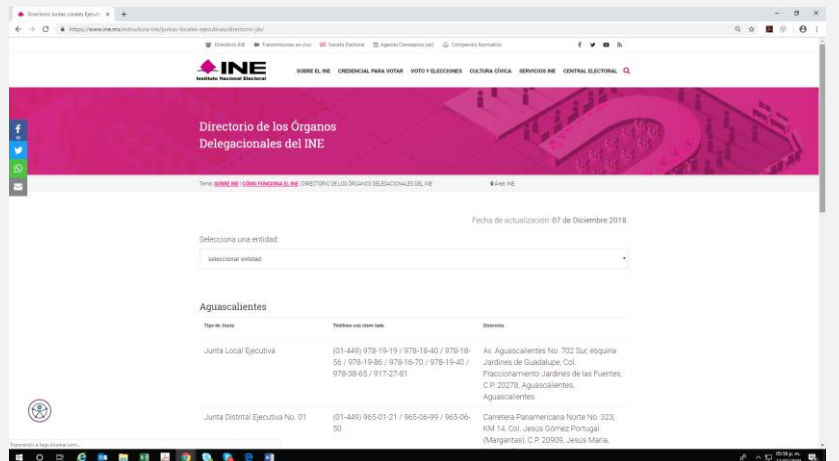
Directorio Juntas Locales Ejecut ×  +

https://www.ine.mx/estructura-ine/juntas-locales-ejecutivas/directorio-jle/

Directorio INE   Transmisiones en vivo   Gaceta Electoral   Agenda Consejeros (as)   Compendio Normativo

INE
Instituto Nacional Electoral

SOBRE EL INE   CREDENCIAL PARA VOTAR   VOTO Y ELECCIONES   CULTURA CÍVICA   SERVICIOS INE   CENTRAL ELECTORAL

Directorio de los Órganos Delegacionales del INE

Tema: SOBRE INE | CÓMO FUNCIONA EL INE | DIRECTORIO DE LOS ÓRGANOS DELEGACIONALES DEL INE

Área: INE

Fecha de actualización: 07 de Diciembre 2018.

Selecciona una entidad:

seleccionar entidad

Aguascalientes

| Tipo de Junta | Teléfono con clave lada | Dirección |
|---|---|---|
| Junta Local Ejecutiva | (01-449) 978-19-19 / 978-18-40 / 978-18-56 / 978-19-86 / 978-16-70 / 978-19-40 / 978-38-65 / 917-27-81 | Av. Aguascalientes No. 702 Sur, esquina Jardines de Guadalupe, Col. Fraccionamiento Jardines de las Fuentes, C.P. 20278, Aguascalientes, Aguascalientes. |
| Junta Distrital Ejecutiva No. 01 | (01-449) 965-01-21 / 965-06-99 / 965-06-50 | Carretera Panamericana Norte No. 323, KM 14, Col. Jesús Gómez Portugal (Margaritas), C.P. 20909, Jesús María, |

Esperando a tags.bluekai.com...

05:58 p. m.